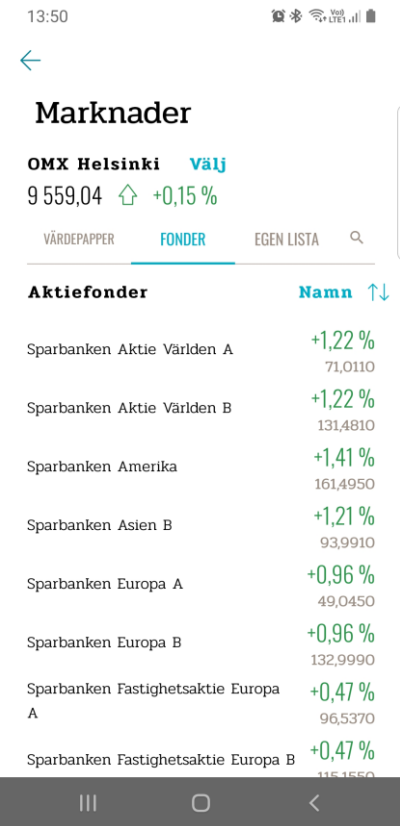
13:50

Marknader

OMX Helsinki Välj
9 559,04 +0,15 %

VÄRDEPAPPER FONDER EGEN LISTA

Aktiefonder Namn

Sparbanken Aktie Världen A +1,22 % 71,0110
Sparbanken Aktie Världen B +1,22 % 131,4810
Sparbanken Amerika +1,41 % 161,4950
Sparbanken Asien B +1,21 % 93,9910
Sparbanken Europa A +0,96 % 49,0450
Sparbanken Europa B +0,96 % 132,9990
Sparbanken Fastighetsaktie Europa A +0,47 % 96,5370
Sparbanken Fastighetsaktie Europa B +0,47 % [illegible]